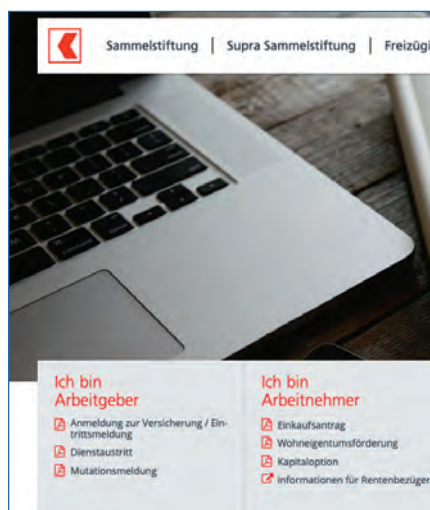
Sammelstiftung | Supra Sammelstiftung | Freizügi

Ich bin Arbeitgeber

Anmeldung zur Versicherung / Eintrittsmeldung

Dienstaustritt

Mutationsmeldung

Ich bin Arbeitnehmer

Einkaufsantrag

Wohneigentumsförderung

Kapitaloption

Informationen für Rentenbezüger